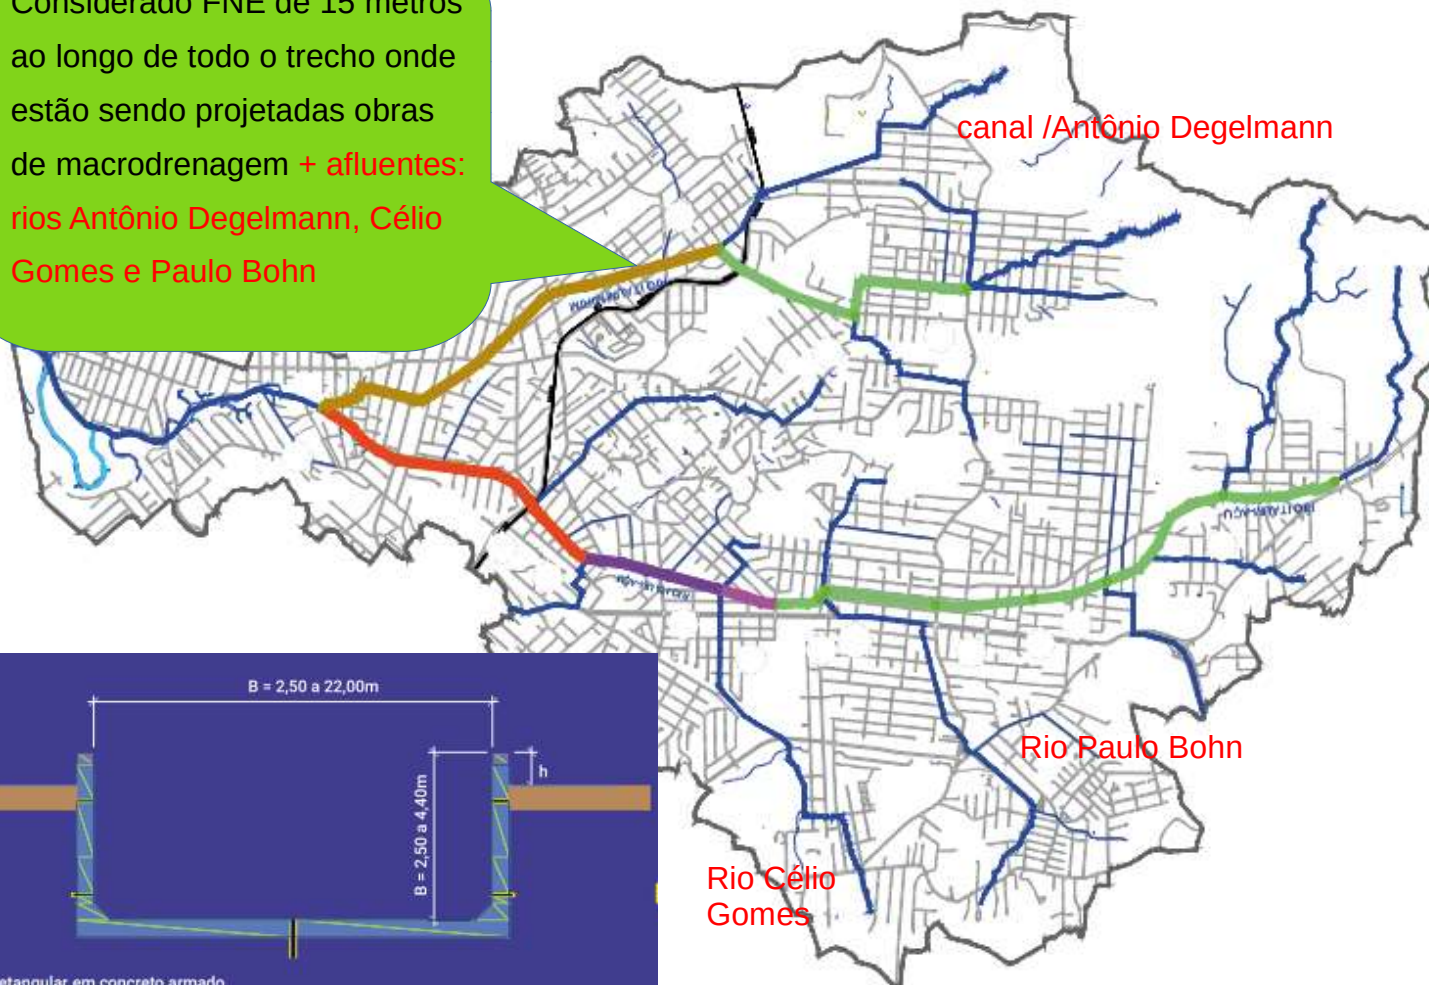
Considerado FNE de 15 metros ao longo de todo o trecho onde estão sendo projetadas obras de macrodrenagem + afluentes: rios Antônio Degelmann, Célio Gomes e Paulo Bohn

canal /Antônio Degelmann

Rio Paulo Bohn

Rio Célio Gomes

B = 2,50 a 22,00m

h

B = 2,50 a 4,40m

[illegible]etangular em concreto armado